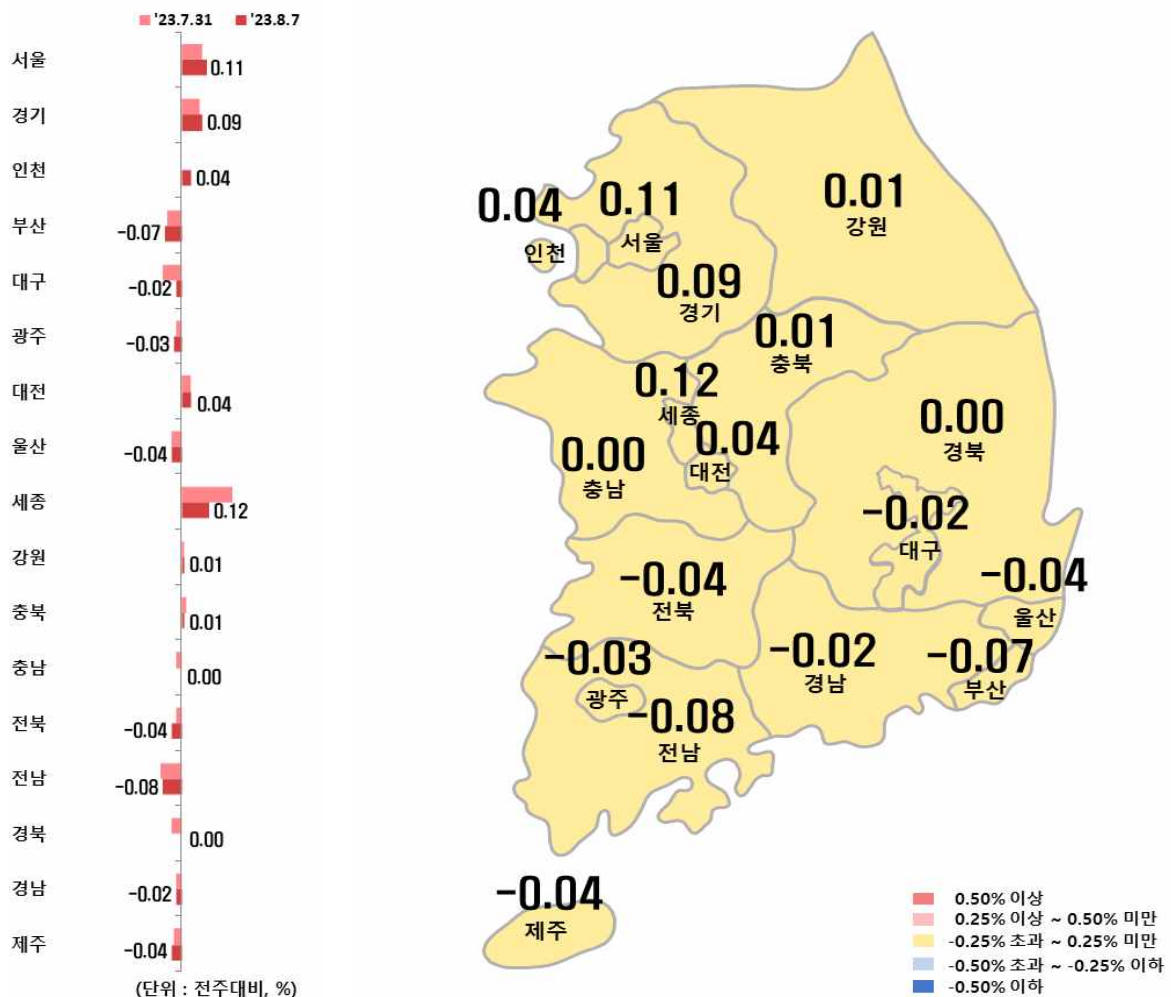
'23.7.31 '23.8.7

서울 0.11
경기 0.09
인천 0.04
부산 -0.07
대구 -0.02
광주 -0.03
대전 0.04
울산 -0.04
세종 0.12
강원 0.01
충북 0.01
충남 0.00
전북 -0.04
전남 -0.08
경북 0.00
경남 -0.02
제주 -0.04

(단위 : 전주대비, %)

0.04 인천
0.11 서울
0.01 강원
0.09 경기
0.01 충북
0.12 세종
0.04 대전
0.00 경북
0.00 충남
-0.02 대구
-0.04 전북
-0.04 울산
-0.03 광주
-0.02 경남
-0.07 부산
-0.08 전남
-0.04 제주

0.50% 이상
0.25% 이상 ~ 0.50% 미만
-0.25% 초과 ~ 0.25% 미만
-0.50% 초과 ~ -0.25% 이하
-0.50% 이하